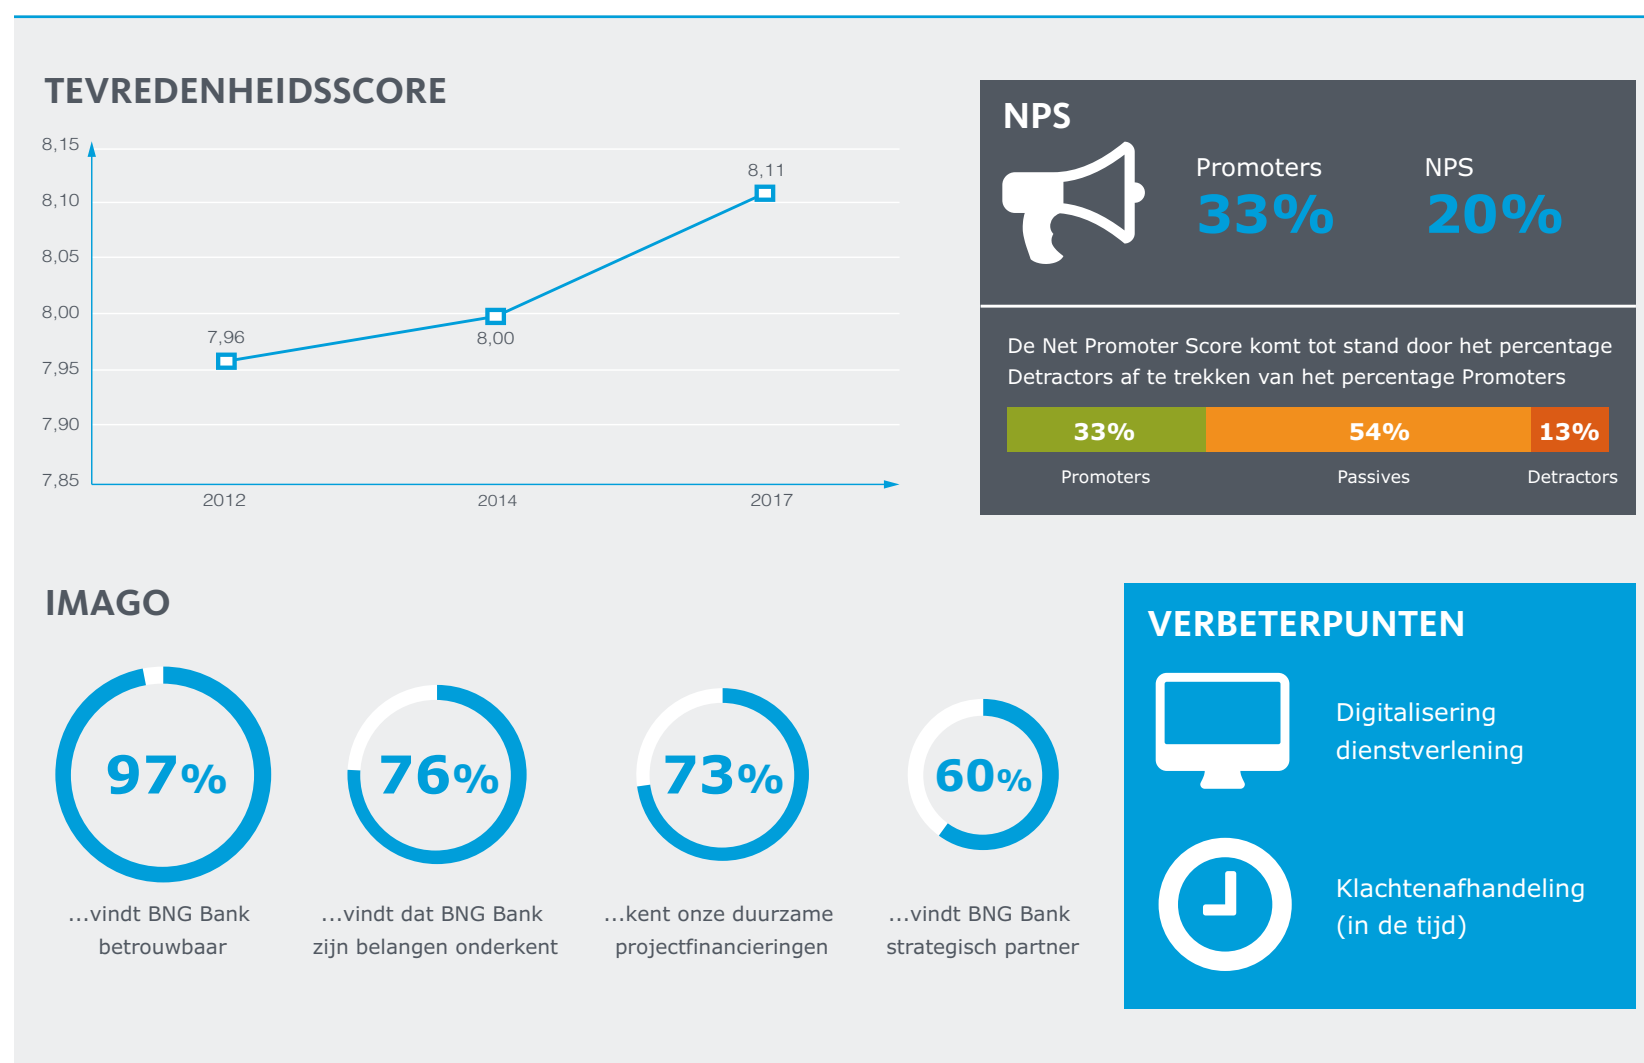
TEVREDENHEIDSSCORE

8,15
8,10
8,05
8,00
7,95
7,90
7,85

7,96
8,00
8,11

2012
2014
2017

NPS

Promoters
33%

NPS
20%

De Net Promoter Score komt tot stand door het percentage Detractors af te trekken van het percentage Promoters

| 33% | 54% | 13% |
|---|---|---|
| Promoters | Passives | Detractors |

IMAGO

97%
...vindt BNG Bank betrouwbaar

76%
...vindt dat BNG Bank zijn belangen onderkent

73%
...kent onze duurzame projectfinancieringen

60%
...vindt BNG Bank strategisch partner

VERBETERPUNTEN

Digitalisering dienstverlening

Klachtenafhandeling (in de tijd)